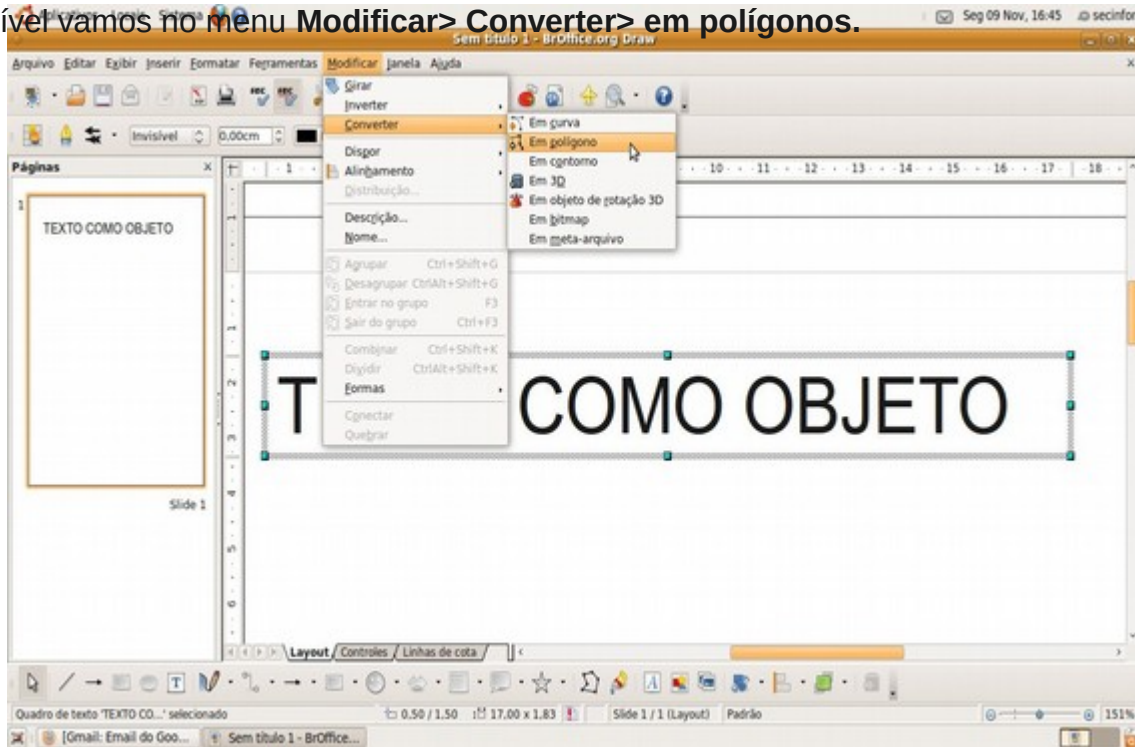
ível vamos no menu **Modificar> Converter> em polígonos.**

Seg 09 Nov, 16:45 secinfor

Sem título 1 - BrOffice.org Draw

Arquivo Editar Exibir Inserir Formatar Ferramentas Modificar Janela Ajuda

Invisível 0,00cm

Páginas

TEXTO COMO OBJETO

Slide 1

Girar
Inverter
Converter
Dispor
Alinhamento
Distribuição...
Descrição...
Nome...
Agrupar Ctrl+Shift+G
Desagrupar CtrlAlt+Shift+G
Entrar no grupo F3
Sair do grupo Ctrl+F3
Combinar Ctrl+Shift+K
Dividir CtrlAlt+Shift+K
Formas
Conectar
Quebrar

Em curva
Em polígono
Em contorno
Em 3D
Em objeto de rotação 3D
Em bitmap
Em meta-arquivo

T COMO OBJETO

Layout Controles Linhas de cota

Quadro de texto 'TEXTO CO...' selecionado 0,50 / 1,50 17,00 x 1,83 Slide 1 / 1 (Layout) Padrão 151%

[Gmail: Email do Goo... Sem título 1 - BrOffice...